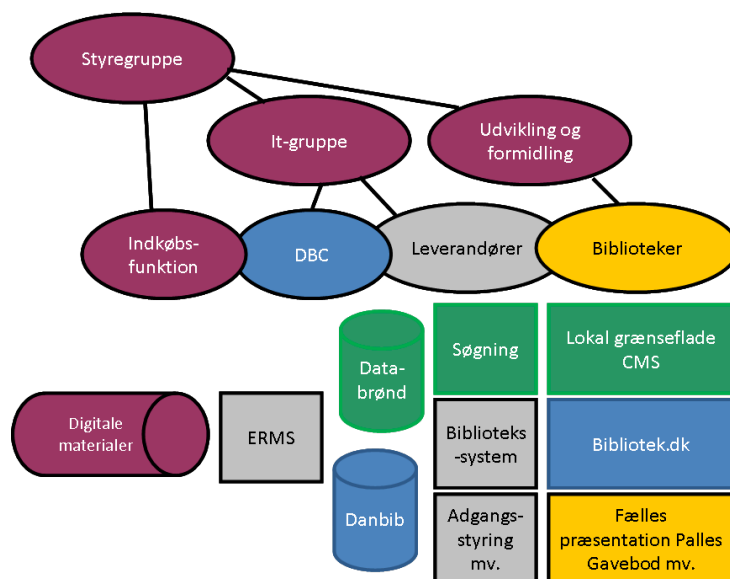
Styregruppe

It-gruppe

Udvikling og formidling

Indkøbs-funktion

DBC

Leverandører

Biblioteker

Data-brønd

Søgning

Lokal grænseflade CMS

Digitale materialer

ERMS

Biblioteks-system

Bibliotek.dk

Danbib

Adgangs-styring mv.

Fælles præsentation Palles Gavebod mv.